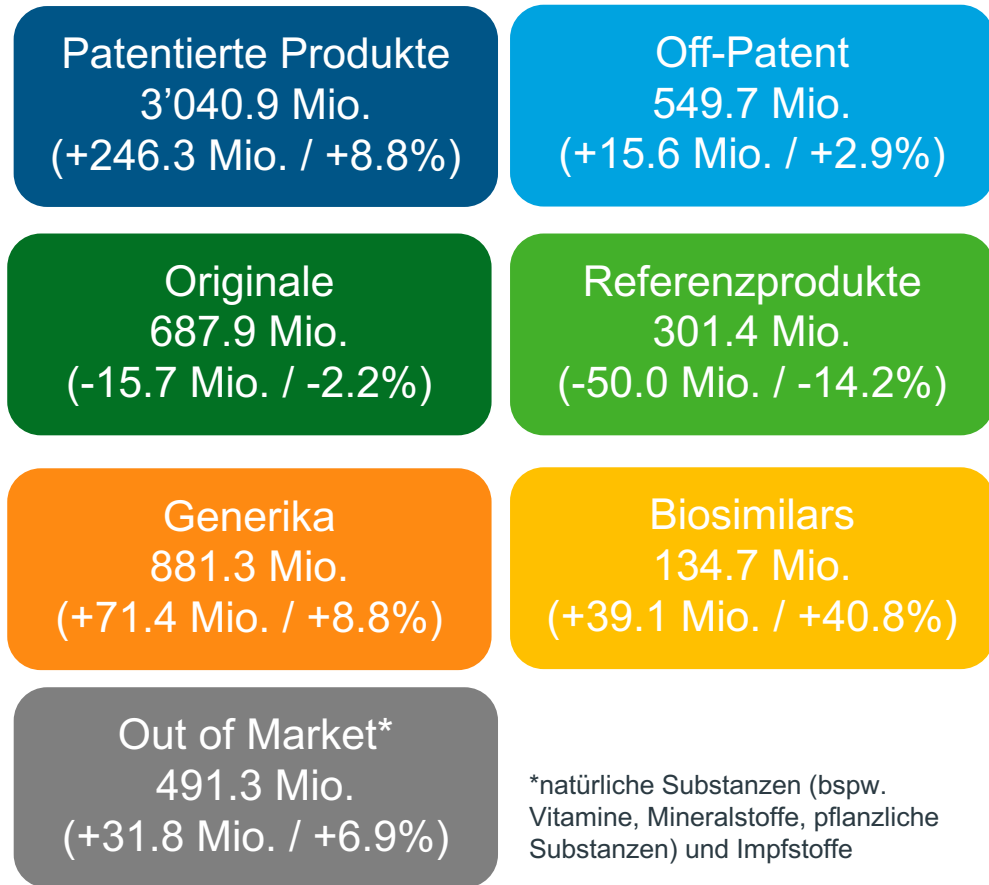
Patentierte Produkte
3’040.9 Mio.
(+246.3 Mio. / +8.8%)

Off-Patent
549.7 Mio.
(+15.6 Mio. / +2.9%)

Originale
687.9 Mio.
(-15.7 Mio. / -2.2%)

Referenzprodukte
301.4 Mio.
(-50.0 Mio. / -14.2%)

Generika
881.3 Mio.
(+71.4 Mio. / +8.8%)

Biosimilars
134.7 Mio.
(+39.1 Mio. / +40.8%)

Out of Market*
491.3 Mio.
(+31.8 Mio. / +6.9%)

*natürliche Substanzen (bspw. Vitamine, Mineralstoffe, pflanzliche Substanzen) und Impfstoffe